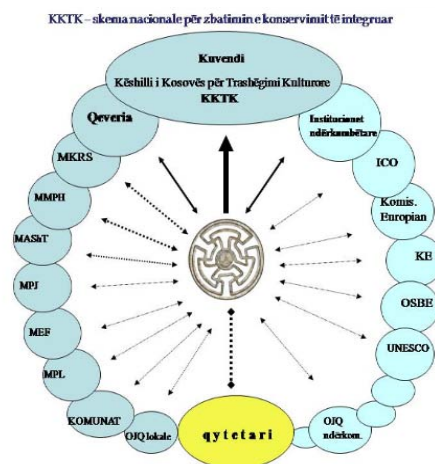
KKTK – skema nacionale për zbatimin e konservimit të integruar

Kuvendi

Këshilli i Kosovës për Trashëgimi Kulturore
KKTK

Qeveria

Institucionet ndërkombëtare

MKRS

ICO

MMPH

Komis. Europian

MASHT

KE

MPJ

OSBE

MEF

UNESCO

MPL

KOMUNAT

OJQ lokale

qytetari

OJQ ndërkom.